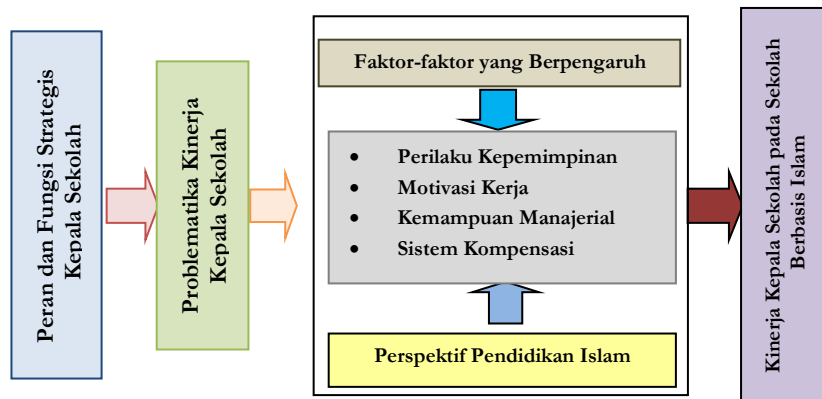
Peran dan Fungsi Strategis Kepala Sekolah

Problematika Kinerja Kepala Sekolah

Faktor-faktor yang Berpengaruh

- Perilaku Kepemimpinan
- Motivasi Kerja
- Kemampuan Manajerial
- Sistem Kompensasi

Perspektif Pendidikan Islam

Kinerja Kepala Sekolah pada Sekolah Berbasis Islam